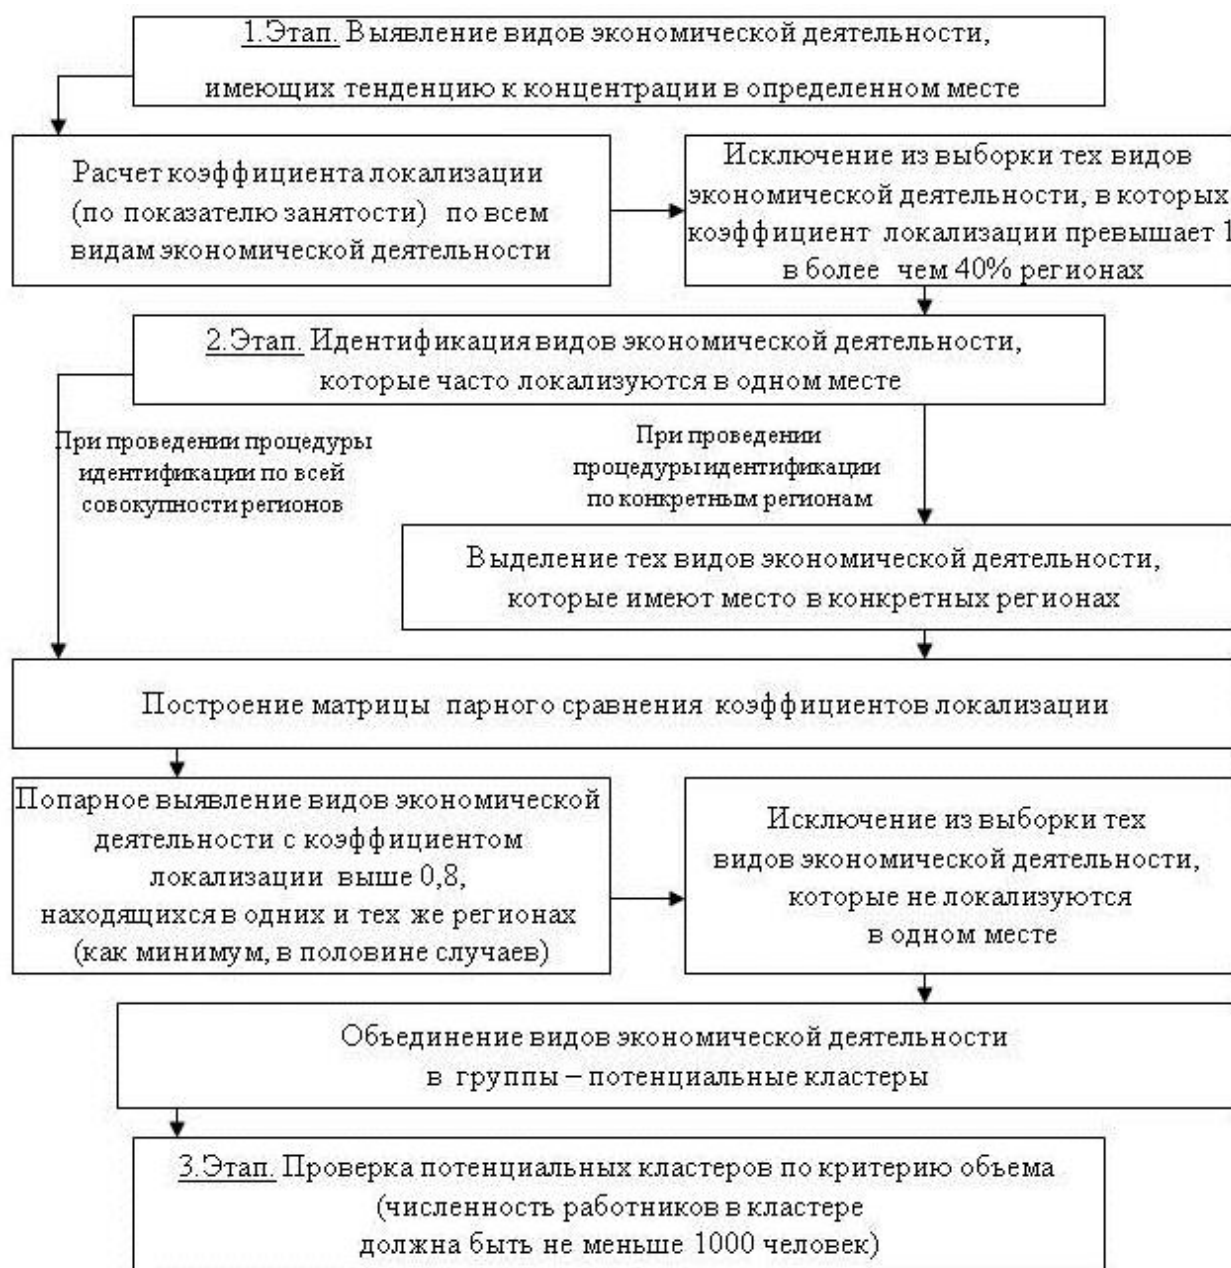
1.Этап. Выявление видов экономической деятельности, имеющих тенденцию к концентрации в определенном месте

Расчет коэффициента локализации (по показателю занятости) по всем видам экономической деятельности

Исключение из выборки тех видов экономической деятельности, в которых коэффициент локализации превышает 1 в более чем 40% регионах

2.Этап. Идентификация видов экономической деятельности, которые часто локализуются в одном месте

При проведении процедуры идентификации по всей совокупности регионов

При проведении процедуры идентификации по конкретным регионам

Выделение тех видов экономической деятельности, которые имеют место в конкретных регионах

Построение матрицы парного сравнения коэффициентов локализации

Попарное выявление видов экономической деятельности с коэффициентом локализации выше 0,8, находящихся в одних и тех же регионах (как минимум, в половине случаев)

Исключение из выборки тех видов экономической деятельности, которые не локализуются в одном месте

Объединение видов экономической деятельности в группы – потенциальные кластеры

3.Этап. Проверка потенциальных кластеров по критерию объема (численность работников в кластере должна быть не меньше 1000 человек)